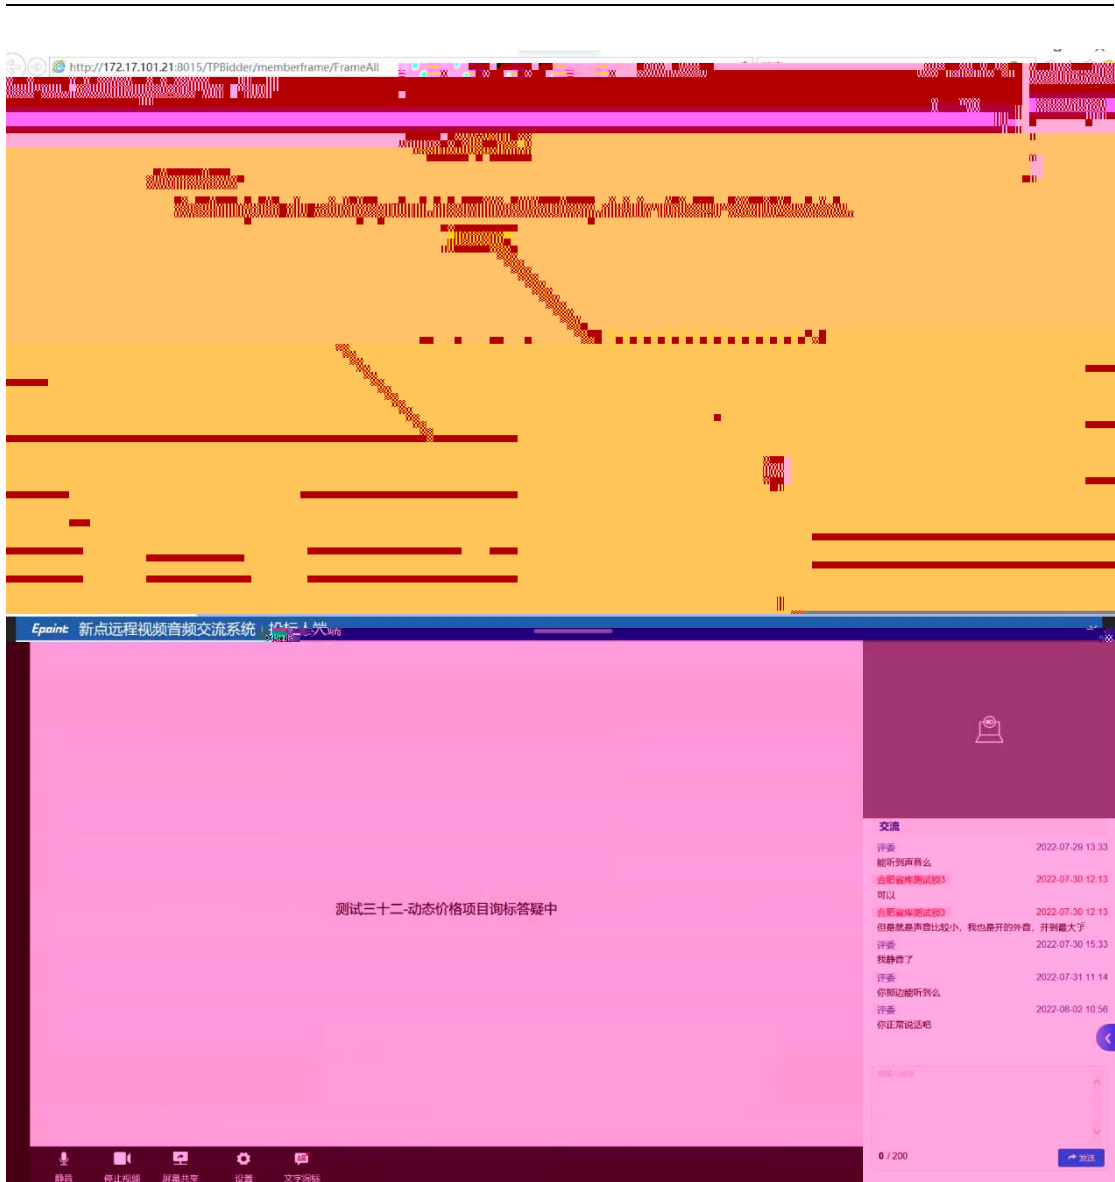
http://172.17.101.21:8015/TPBidder/memberframe/FrameAll

Epoint 新点远程视频音频交流系统 | 投标人端 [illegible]

测试三十二-动态价格项目询标答疑中

交流

评委 2022-07-29 13:33
能听到声音么

合肥省库测试877 2022-07-30 12:13
可以

合肥省库测试877 2022-07-30 12:13
但是就是声音比较小，我也是开的外音，开到最大了

评委 2022-07-30 15:33
我静音了

评委 2022-07-31 11:14
你那边能听到么

评委 2022-08-02 10:56
你正常说话吧

0 / 200

发送

静音 停止视频 屏幕共享 设置 文字询标